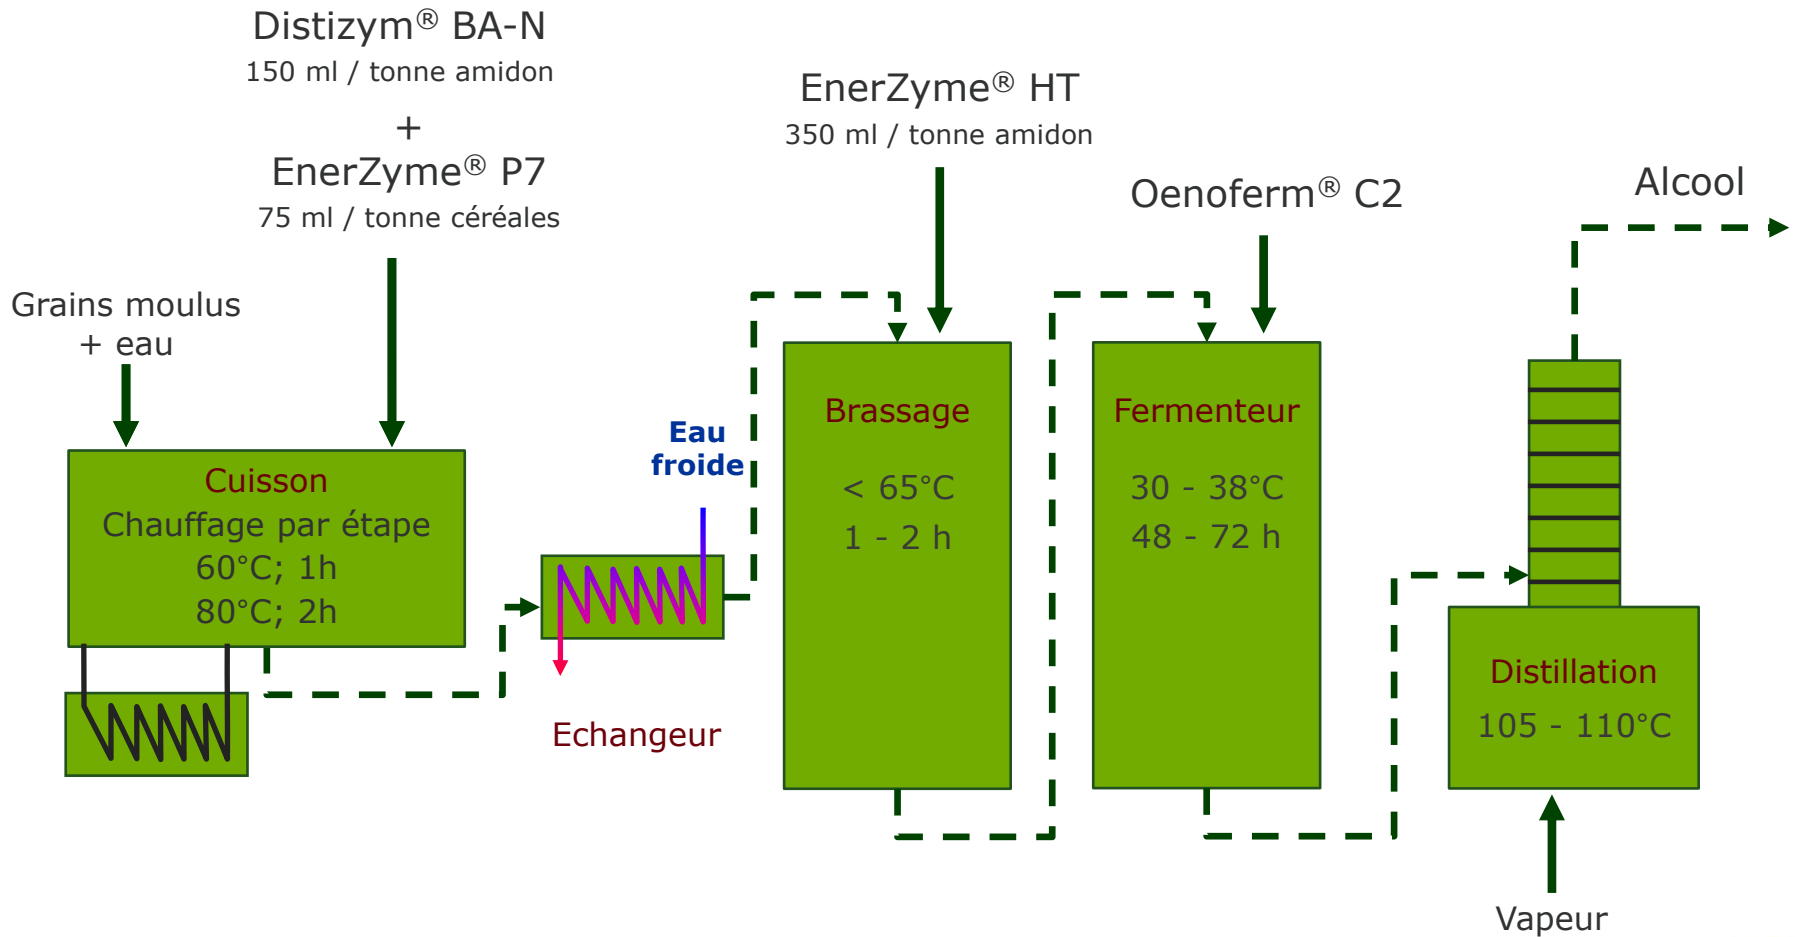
Distizym® BA-N
150 ml / tonne amidon
+
EnerZyme® P7
75 ml / tonne céréales

EnerZyme® HT
350 ml / tonne amidon

Oenoferm® C2

Alcool

Grains moulus
+ eau

Cuisson
Chauffage par étape
60°C; 1h
80°C; 2h

Eau froide

Echangeur

Brassage
< 65°C
1 - 2 h

Fermenteur
30 - 38°C
48 - 72 h

Distillation
105 - 110°C

Vapeur